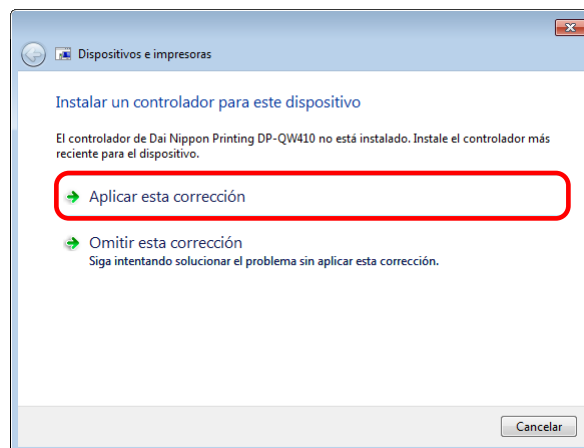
Dispositivos e impresoras

Instalar un controlador para este dispositivo

El controlador de Dai Nippon Printing DP-QW410 no está instalado. Instale el controlador más reciente para el dispositivo.

Aplicar esta corrección

Omitir esta corrección
Siga intentando solucionar el problema sin aplicar esta corrección.

Cancelar